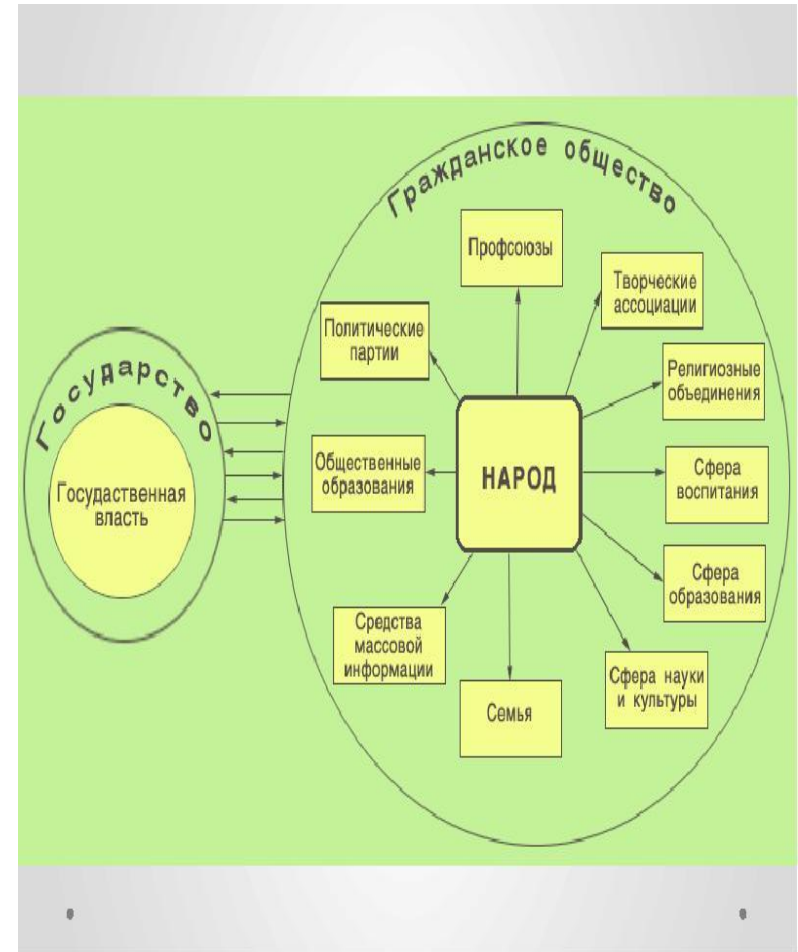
Гражданское общество

Государство

Государственная власть

Профсоюзы

Творческие ассоциации

Политические партии

Религиозные объединения

Общественные образования

НАРОД

Сфера воспитания

Сфера образования

Средства массовой информации

Семья

Сфера науки и культуры